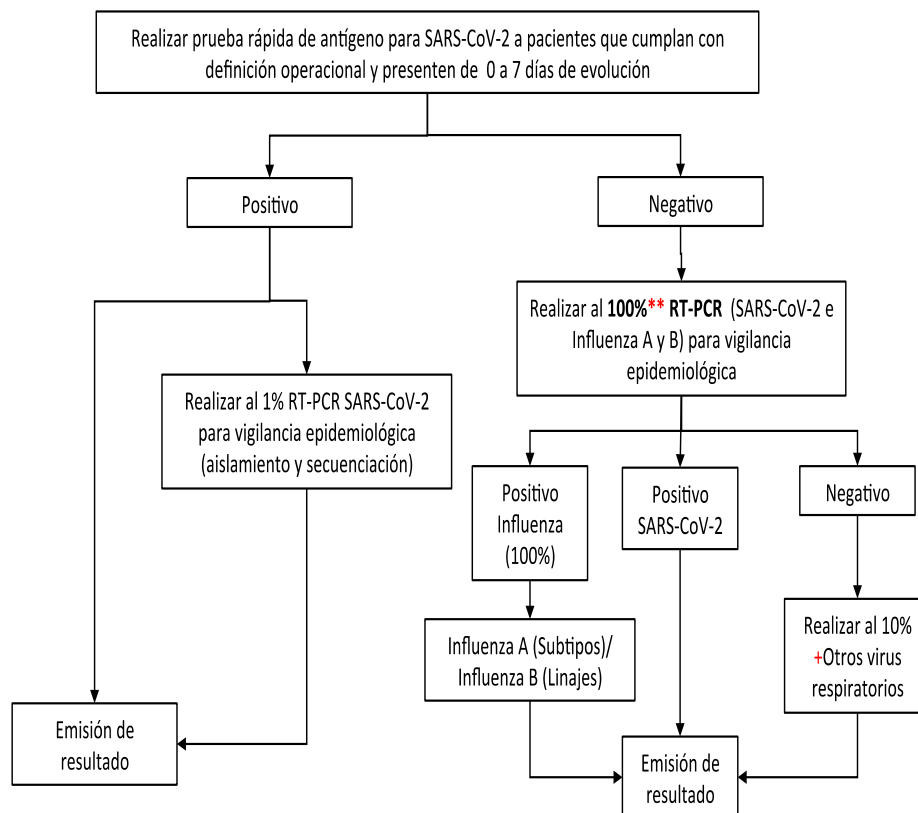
Realizar prueba rápida de antígeno para SARS-CoV-2 a pacientes que cumplan con definición operacional y presenten de 0 a 7 días de evolución

Positivo

Negativo

Realizar al **100%** **RT-PCR** (SARS-CoV-2 e Influenza A y B) para vigilancia epidemiológica

Realizar al 1% RT-PCR SARS-CoV-2 para vigilancia epidemiológica (aislamiento y secuenciación)

Positivo Influenza (100%)

Positivo SARS-CoV-2

Negativo

Influenza A (Subtipos)/ Influenza B (Linajes)

Realizar al 10% +Otros virus respiratorios

Emisión de resultado

Emisión de resultado